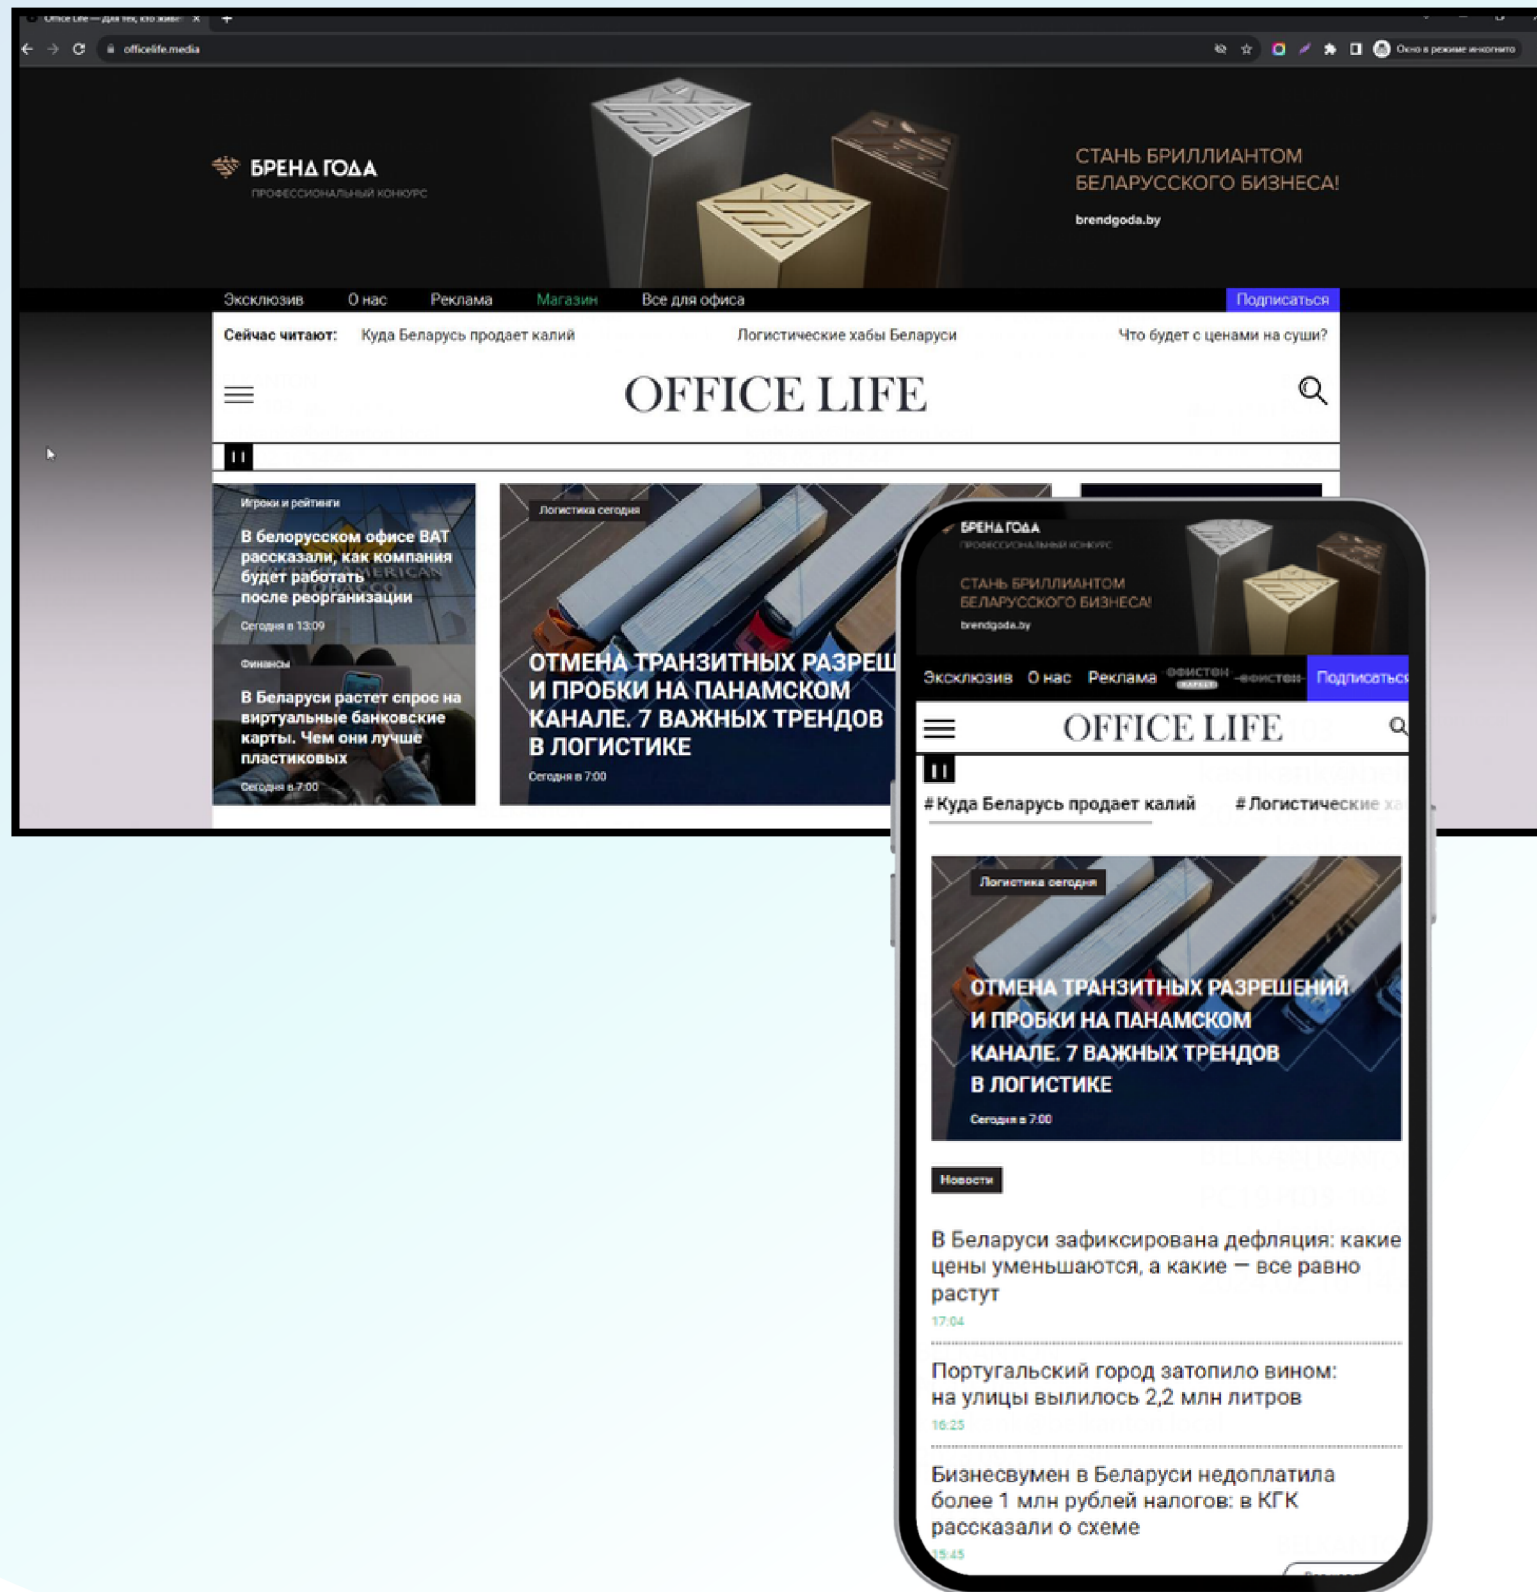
Office Life — для тех, кто живет

officelife.media

Окно в режиме инкогнито

БРЕНД ГОДА
ПРОФЕССИОНАЛЬНЫЙ КОНКУРС

СТАНЬ БРИЛЛИАНТОМ БЕЛАРУССКОГО БИЗНЕСА!
brendgoda.by

Эксклюзив О нас Реклама Магазин Все для офиса Подписаться

Сейчас читают: Куда Беларусь продает калий Логистические хабы Беларуси Что будет с ценами на суши?

OFFICE LIFE

Игроки и рейтинги
В белорусском офисе BAT рассказали, как компания будет работать после реорганизации
Сегодня в 13:09

Финансы
В Беларуси растет спрос на виртуальные банковские карты. Чем они лучше пластиковых
Сегодня в 7:00

Логистика сегодня
ОТМЕНА ТРАНЗИТНЫХ РАЗРЕШ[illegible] И ПРОБКИ НА ПАНАМСКОМ КАНАЛЕ. 7 ВАЖНЫХ ТРЕНДОВ В ЛОГИСТИКЕ
Сегодня в 7:00

БРЕНД ГОДА
ПРОФЕССИОНАЛЬНЫЙ КОНКУРС
СТАНЬ БРИЛЛИАНТОМ БЕЛАРУССКОГО БИЗНЕСА!
brendgoda.by

Эксклюзив О нас Реклама офистон Подписаться

OFFICE LIFE

# Куда Беларусь продает калий # Логистические х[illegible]

Логистика сегодня
ОТМЕНА ТРАНЗИТНЫХ РАЗРЕШЕНИЙ И ПРОБКИ НА ПАНАМСКОМ КАНАЛЕ. 7 ВАЖНЫХ ТРЕНДОВ В ЛОГИСТИКЕ
Сегодня в 7:00

Новости

В Беларуси зафиксирована дефляция: какие цены уменьшаются, а какие — все равно растут
17:04

Португальский город затопило вином: на улицы вылилось 2,2 млн литров
16:25

Бизнесвумен в Беларуси недоплатила более 1 млн рублей налогов: в КГК рассказали о схеме
15:45